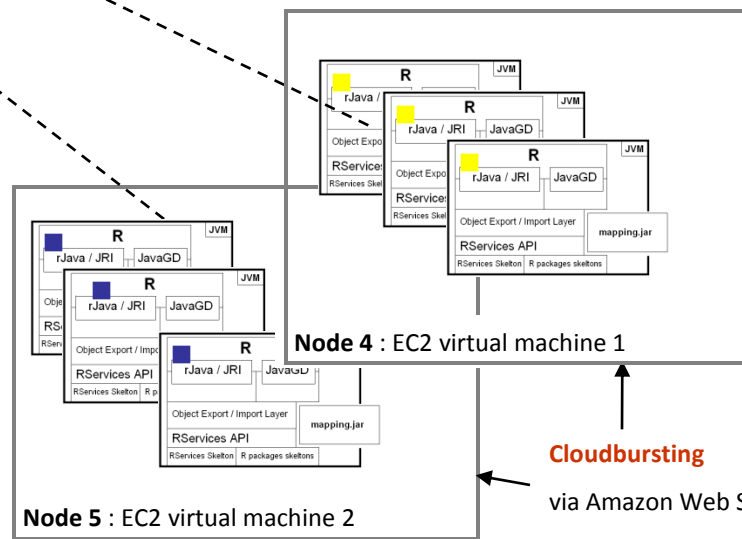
R
JVM
rJava / JRI
Object Export
RServices
RServices Skelt
R
JVM
rJava / JRI
JavaGD
Object Expor
RService
RServices Skelt
R
JVM
rJava / JRI
JavaGD
Object Export / Import Layer
mapping.jar
RServices API
RServices Skelton
R packages skeltons

R
JVM
rJava / JRI
JavaGD
Obje
RS
RS
R
JVM
rJava / JRI
JavaGD
Object Export / Impo
RServices API
RServices Skelton
R
R
JVM
rJava / JRI
JavaGD
Object Export / Import Layer
mapping.jar
RServices API
RServices Skelton
R packages skeltons

**Node 4** : EC2 virtual machine 1

**Cloudbursting**

via Amazon Web S

**Node 5** : EC2 virtual machine 2